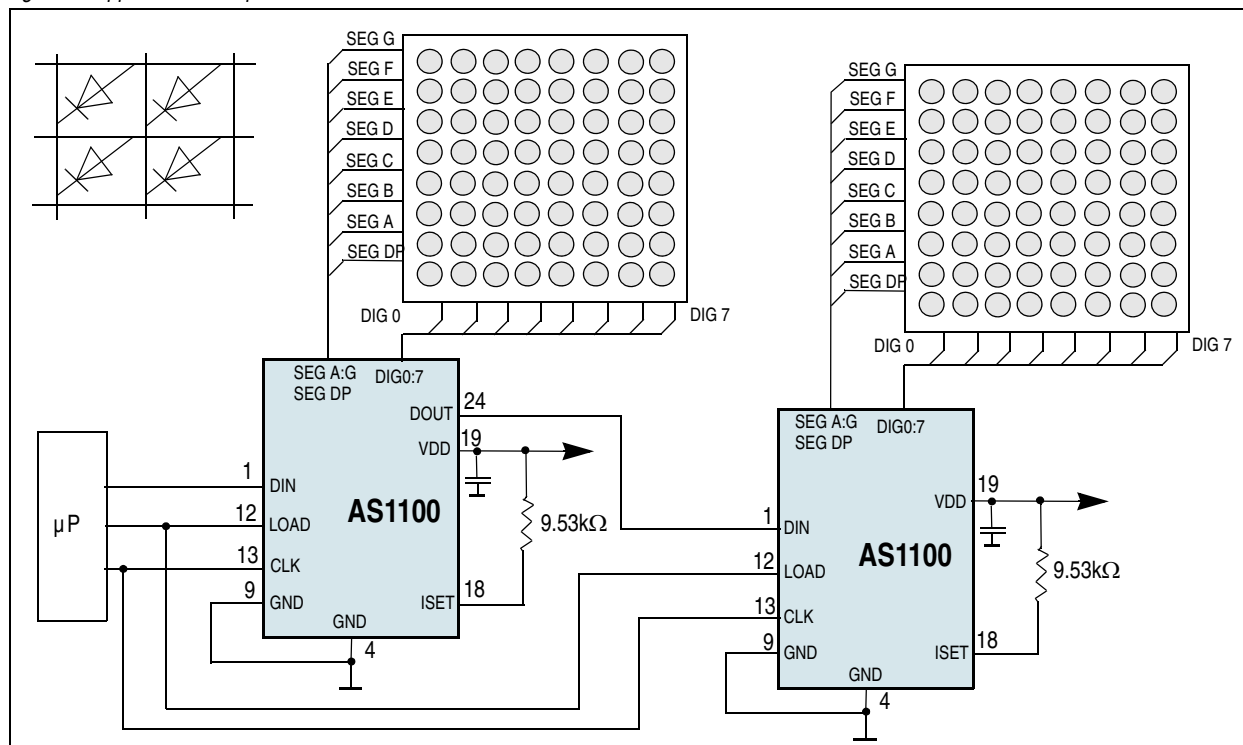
SEG G
SEG F
SEG E
SEG D
SEG C
SEG B
SEG A
SEG DP
DIG 0
DIG 7
SEG A:G
SEG DP
DIG0:7
DOUT
24
VDD
19
1
DIN
AS1100
µP
12
LOAD
13
CLK
9
GND
ISET
18
GND
4
9.53k$\Omega$
SEG G
SEG F
SEG E
SEG D
SEG C
SEG B
SEG A
SEG DP
DIG 0
DIG 7
SEG A:G
SEG DP
DIG0:7
VDD
19
1
DIN
AS1100
12
LOAD
13
CLK
9
GND
ISET
18
GND
4
9.53k$\Omega$